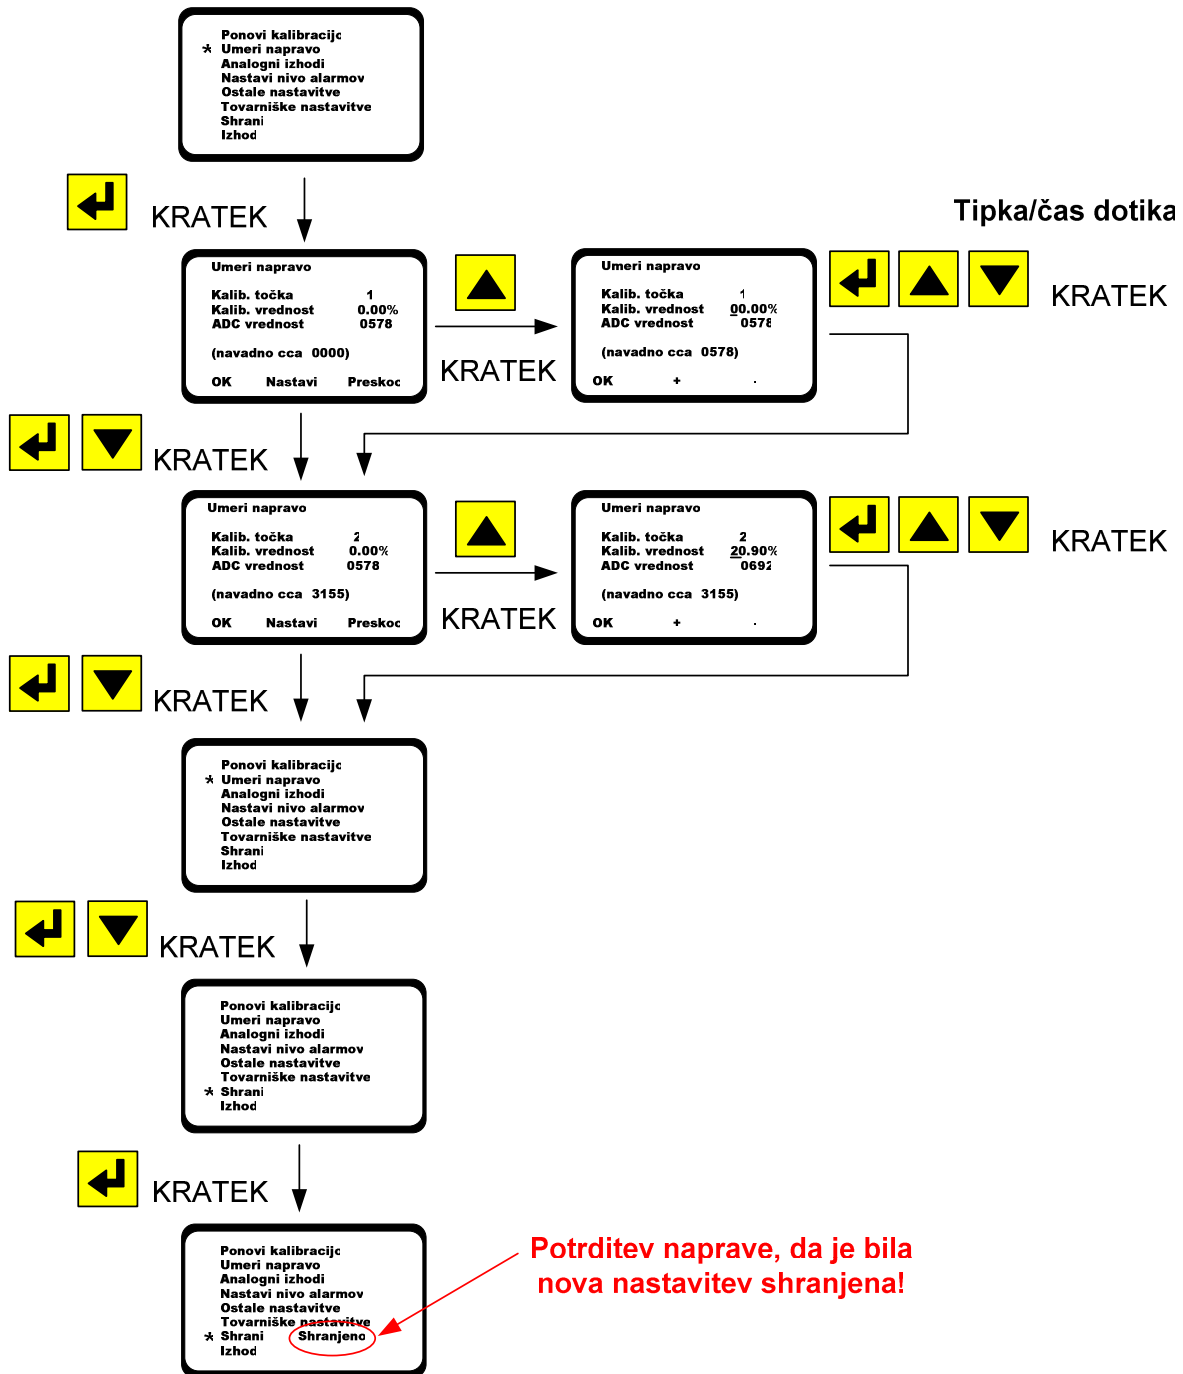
Ponovi kalibracijo
* Umeri napravo
Analogni izhodi
Nastavi nivo alarmov
Ostale nastavitve
Tovarniške nastavitve
Shrani
Izhod

KRATEK

Tipka/čas dotika

Umeri napravo
Kalib. točka 1
Kalib. vrednost 0.00%
ADC vrednost 0578
(navadno cca 0000)
OK Nastavi Preskoc

KRATEK

Umeri napravo
Kalib. točka 1
Kalib. vrednost 00.00%
ADC vrednost 0578
(navadno cca 0578)
OK + -

KRATEK

KRATEK

Umeri napravo
Kalib. točka 2
Kalib. vrednost 0.00%
ADC vrednost 0578
(navadno cca 3155)
OK Nastavi Preskoc

KRATEK

Umeri napravo
Kalib. točka 2
Kalib. vrednost 20.90%
ADC vrednost 0692
(navadno cca 3155)
OK + -

KRATEK

KRATEK

Ponovi kalibracijo
* Umeri napravo
Analogni izhodi
Nastavi nivo alarmov
Ostale nastavitve
Tovarniške nastavitve
Shrani
Izhod

KRATEK

Ponovi kalibracijo
Umeri napravo
Analogni izhodi
Nastavi nivo alarmov
Ostale nastavitve
Tovarniške nastavitve
* Shrani
Izhod

KRATEK

Ponovi kalibracijo
Umeri napravo
Analogni izhodi
Nastavi nivo alarmov
Ostale nastavitve
Tovarniške nastavitve
* Shrani Shranjeno
Izhod

Potrditev naprave, da je bila nova nastavitev shranjena!